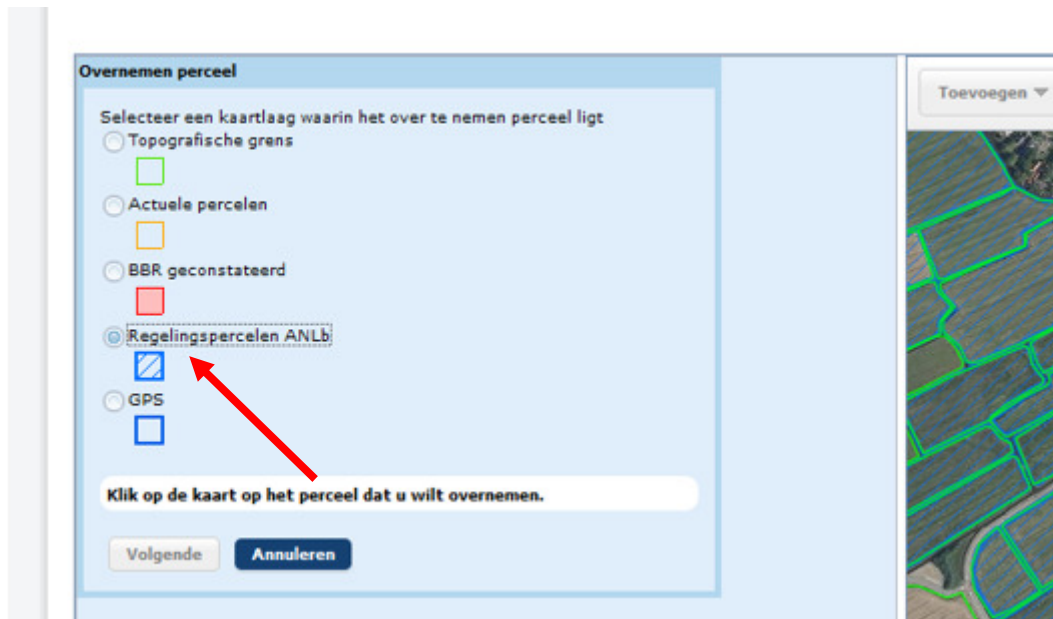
Overnemen perceel

Selecteer een kaartlaag waarin het over te nemen perceel ligt

Topografische grens

Actuele percelen

BBR geconstateerd

Regelingspercelen ANLb

GPS

Klik op de kaart op het perceel dat u wilt overnemen.

Volgende

Annuleren

Toevoegen